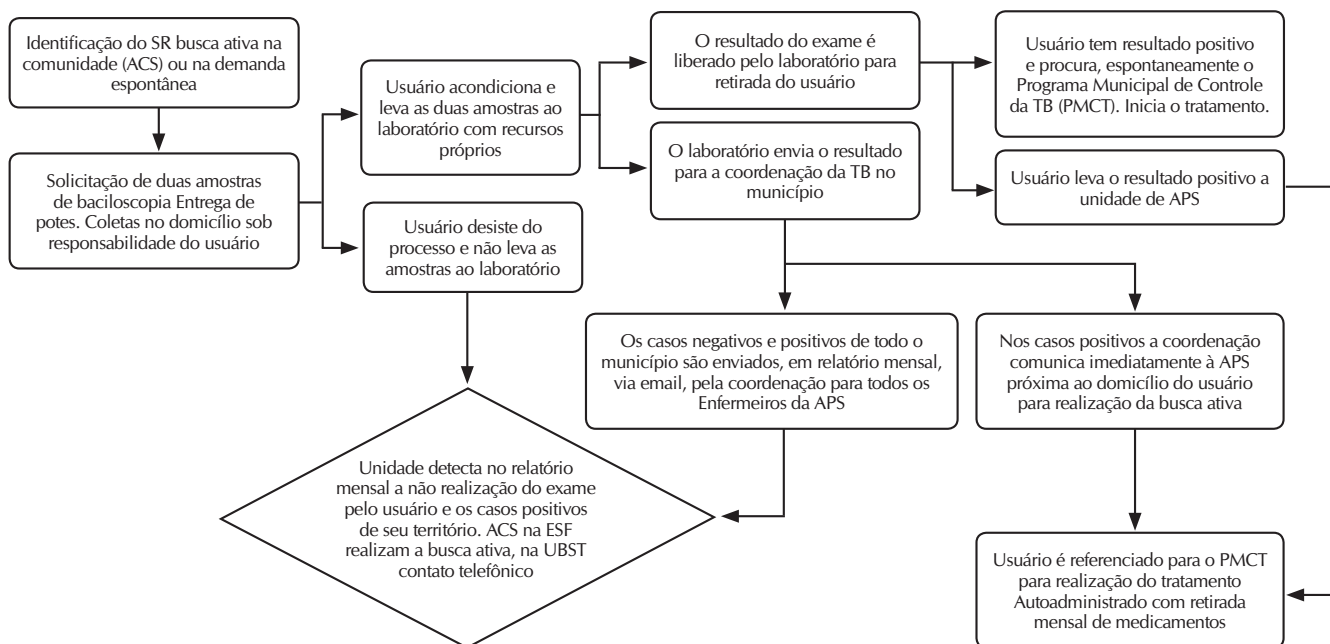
Identificação do SR busca ativa na comunidade (ACS) ou na demanda espontânea

Solicitação de duas amostras de baciloscopia Entrega de potes. Coletas no domicílio sob responsabilidade do usuário

Usuário acondiciona e leva as duas amostras ao laboratório com recursos próprios

Usuário desiste do processo e não leva as amostras ao laboratório

O resultado do exame é liberado pelo laboratório para retirada do usuário

O laboratório envia o resultado para a coordenação da TB no município

Usuário tem resultado positivo e procura, espontaneamente o Programa Municipal de Controle da TB (PMCT). Inicia o tratamento.

Usuário leva o resultado positivo a unidade de APS

Os casos negativos e positivos de todo o município são enviados, em relatório mensal, via email, pela coordenação para todos os Enfermeiros da APS

Nos casos positivos a coordenação comunica imediatamente à APS próxima ao domicílio do usuário para realização da busca ativa

Unidade detecta no relatório mensal a não realização do exame pelo usuário e os casos positivos de seu território. ACS na ESF realizam a busca ativa, na UBST contato telefônico

Usuário é referenciado para o PMCT para realização do tratamento Autoadministrado com retirada mensal de medicamentos